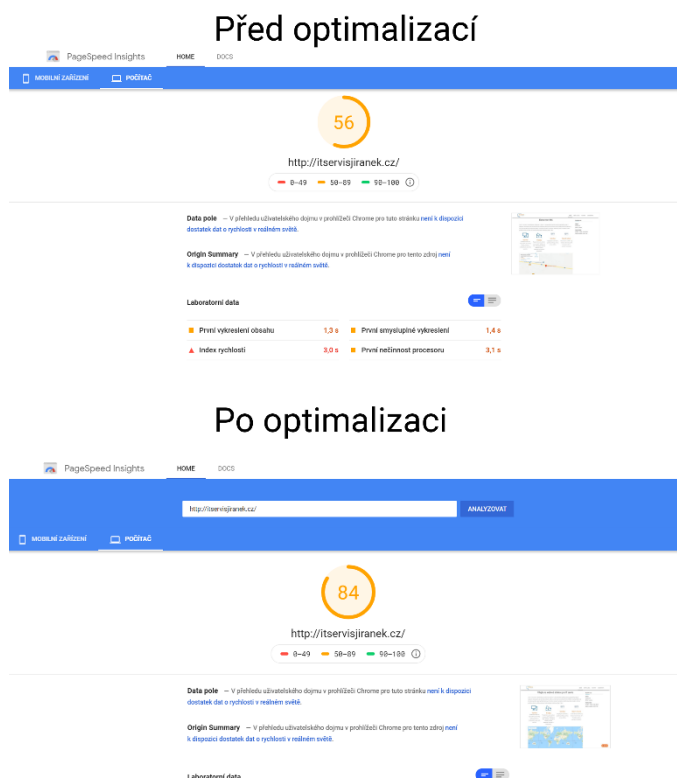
Před optimalizací

PageSpeed Insights HOME DOCS

MOBILNÍ ZAŘÍZENÍ POČÍTAČ

56

http://itservisjiranek.cz/

0–49 50–89 90–100

Data pole — V přehledu uživatelského dojmu v prohlížeči Chrome pro tuto stránku není k dispozici dostatek dat o rychlosti v reálném světě.

Origin Summary — V přehledu uživatelského dojmu v prohlížeči Chrome pro tento zdroj není k dispozici dostatek dat o rychlosti v reálném světě.

Laboratorní data

| První vykreslení obsahu | 1,3 s | První smysluplné vykreslení | 1,4 s |
|---|---|---|---|
| Index rychlosti | 3,0 s | První nečinnost procesoru | 3,1 s |

Po optimalizaci

PageSpeed Insights HOME DOCS

http://itservisjiranek.cz/ ANALYZOVAT

MOBILNÍ ZAŘÍZENÍ POČÍTAČ

84

http://itservisjiranek.cz/

0–49 50–89 90–100

Data pole — V přehledu uživatelského dojmu v prohlížeči Chrome pro tuto stránku není k dispozici dostatek dat o rychlosti v reálném světě.

Origin Summary — V přehledu uživatelského dojmu v prohlížeči Chrome pro tento zdroj není k dispozici dostatek dat o rychlosti v reálném světě.

Laboratorní data